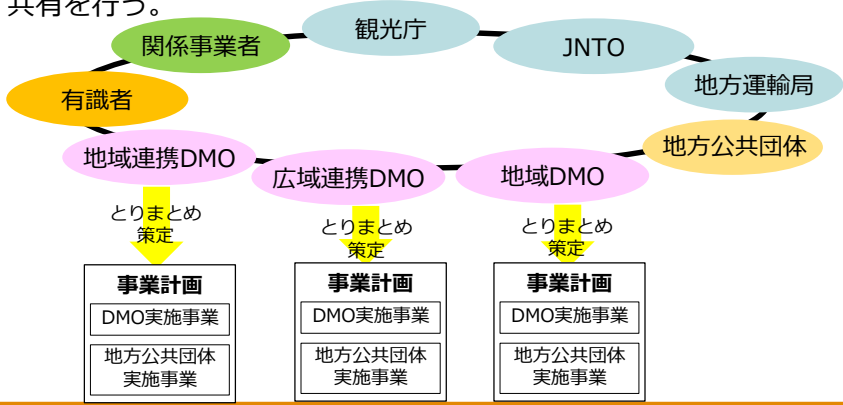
共有を行う。

関係事業者

観光庁

JNTO

地方運輸局

有識者

地方公共団体

地域連携DMO

広域連携DMO

地域DMO

とりまとめ
策定

とりまとめ
策定

とりまとめ
策定

事業計画
DMO実施事業
地方公共団体実施事業

事業計画
DMO実施事業
地方公共団体実施事業

事業計画
DMO実施事業
地方公共団体実施事業